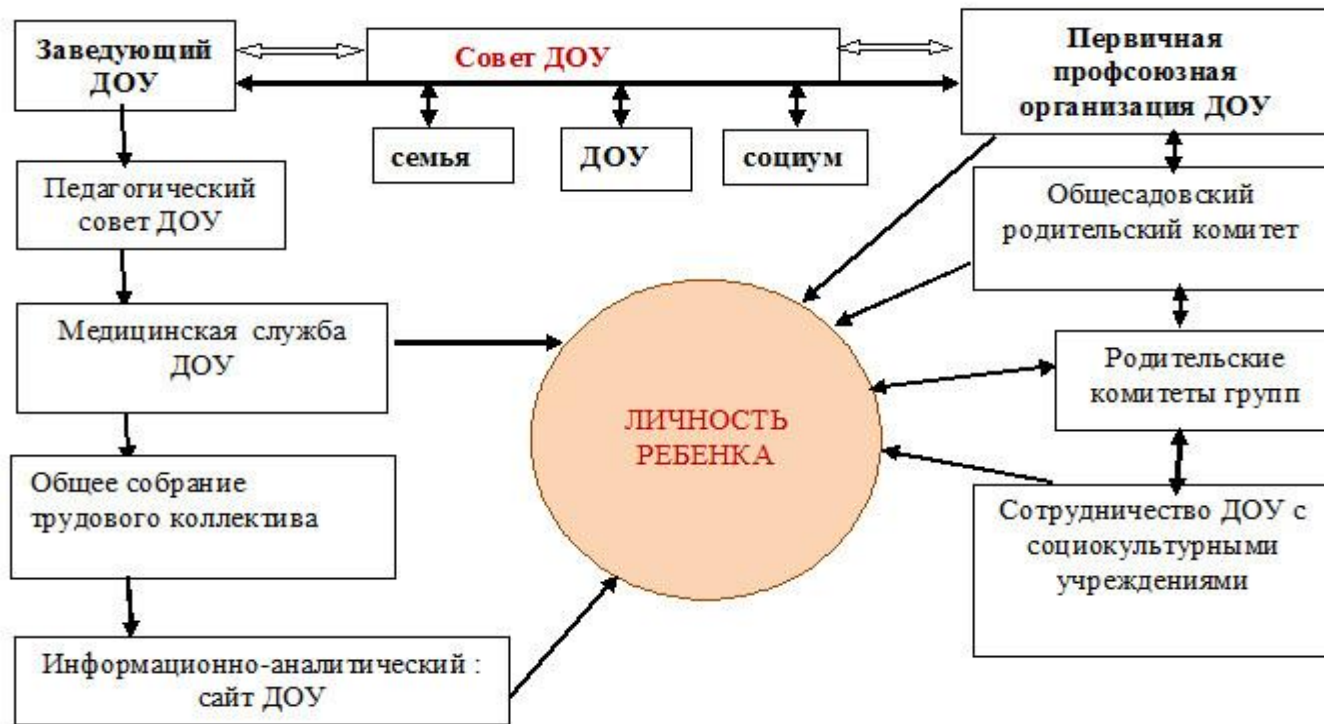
Заведующий ДОУ

Совет ДОУ

Первичная профсоюзная организация ДОУ

семья

ДОУ

социум

Педагогический совет ДОУ

Общесадовский родительский комитет

Медицинская служба ДОУ

ЛИЧНОСТЬ РЕБЕНКА

Родительские комитеты групп

Общее собрание трудового коллектива

Сотрудничество ДОУ с социокультурными учреждениями

Информационно-аналитический : сайт ДОУ